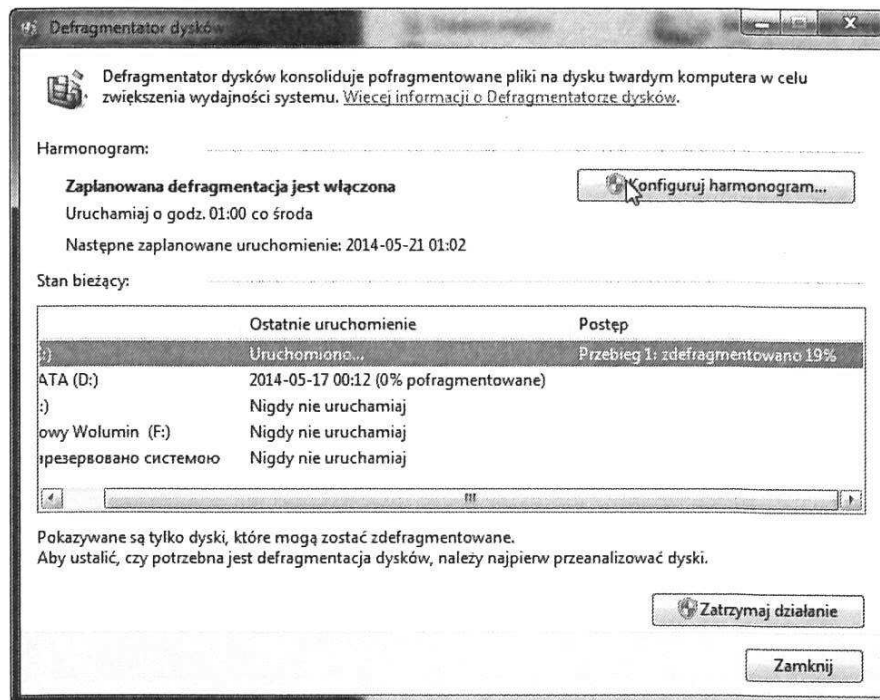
Defragmentator dysków

Defragmentator dysków konsoliduje pofragmentowane pliki na dysku twardym komputera w celu zwiększenia wydajności systemu. Więcej informacji o Defragmentatorze dysków.

Harmonogram:

Zaplanowana defragmentacja jest włączona

Konfiguruj harmonogram...

Uruchamiaj o godz. 01:00 co środa

Następne zaplanowane uruchomienie: 2014-05-21 01:02

Stan bieżący:

| | Ostatnie uruchomienie | Postęp |
|---|---|---|
| :) | Uruchomiono... | Przebieg 1: zdefragmentowano 19% |
| ATA (D:) | 2014-05-17 00:12 (0% pofragmentowane) | |
| :) | Nigdy nie uruchamiaj | |
| owy Wolumin (F:) | Nigdy nie uruchamiaj | |
| резервовано системою | Nigdy nie uruchamiaj | |

Pokazywane są tylko dyski, które mogą zostać zdefragmentowane.
Aby ustalić, czy potrzebna jest defragmentacja dysków, należy najpierw przeanalizować dyski.

Zatrzymaj działanie

Zamknij